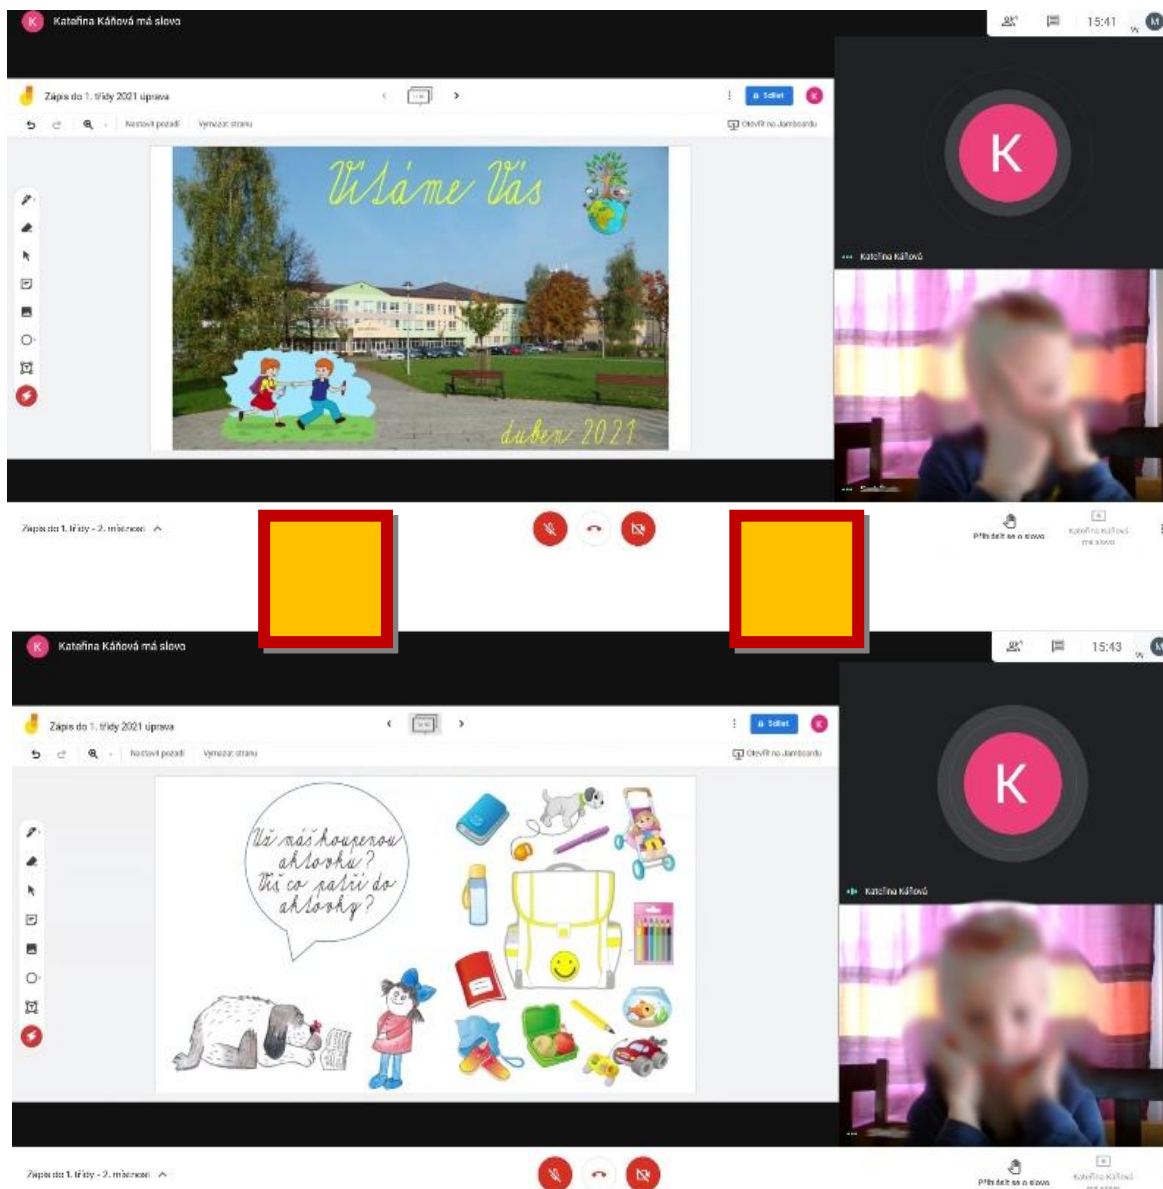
Kateřina Káňová má slovo

15:41

Zápis do 1. třídy 2021 úprava

Sdílet

Nastavit pozadí  Vymazat stranu

Otevřít na Jamboardu

Vítáme Vás

duben 2021

K

Kateřina Káňová

Zápis do 1. třídy - 2. místnost

Přihlásit se o slovo

Kateřina Káňová má slovo

Kateřina Káňová má slovo

15:43

Zápis do 1. třídy 2021 úprava

Sdílet

Nastavit pozadí  Vymazat stranu

Otevřít na Jamboardu

Už máš koupenou aktovku? Víš co patří do aktovky?

K

Kateřina Káňová

Zápis do 1. třídy - 2. místnost

Přihlásit se o slovo

Kateřina Káňová má slovo